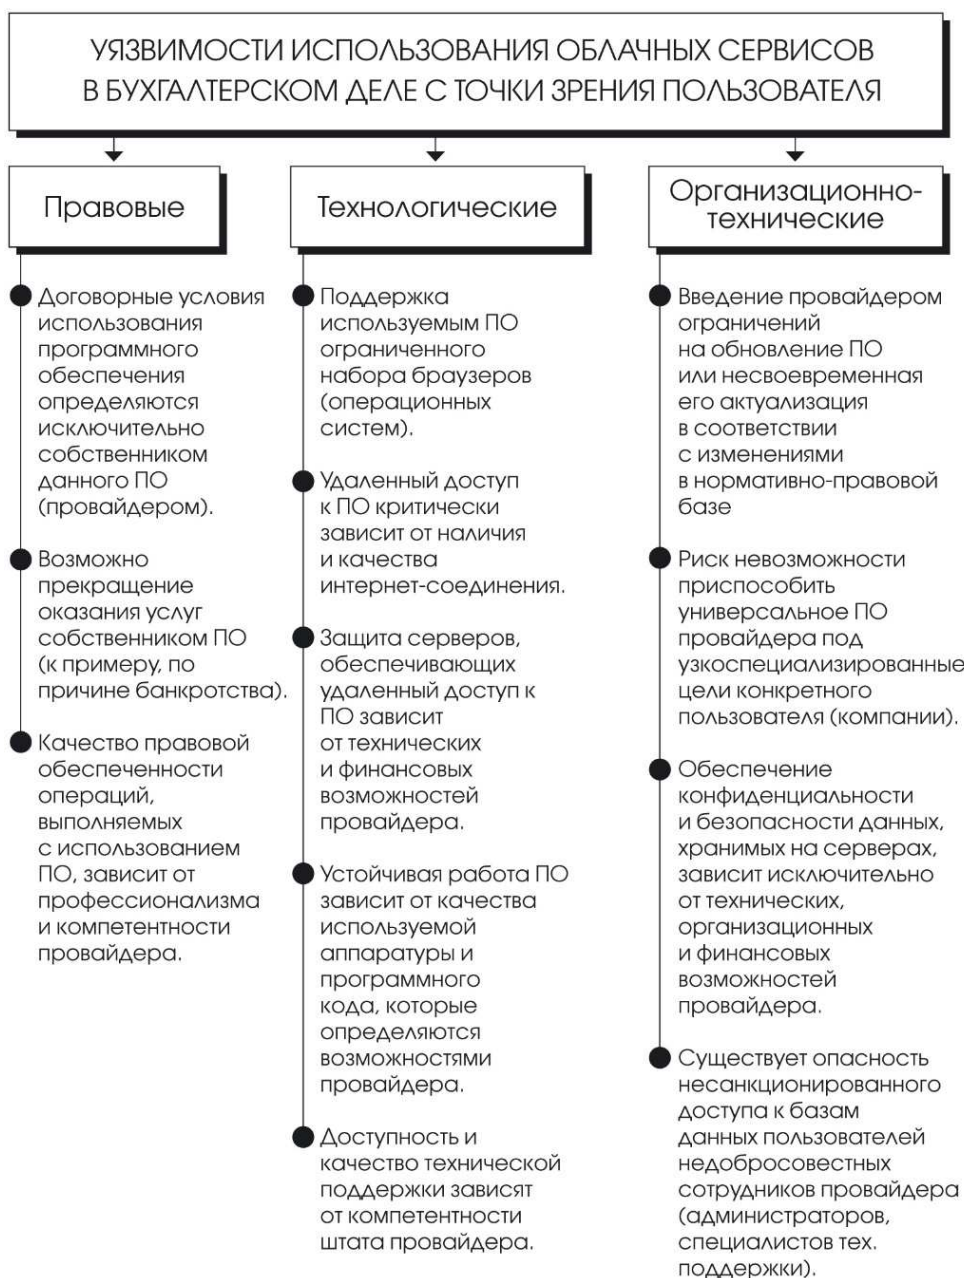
УЯЗВИМОСТИ ИСПОЛЬЗОВАНИЯ ОБЛАЧНЫХ СЕРВИСОВ В БУХГАЛТЕРСКОМ ДЕЛЕ С ТОЧКИ ЗРЕНИЯ ПОЛЬЗОВАТЕЛЯ

Правовые

Договорные условия использования программного обеспечения определяются исключительно собственником данного ПО (провайдером).

Возможно прекращение оказания услуг собственником ПО (к примеру, по причине банкротства).

Качество правовой обеспеченности операций, выполняемых с использованием ПО, зависит от профессионализма и компетентности провайдера.

Технологические

Поддержка используемым ПО ограниченного набора браузеров (операционных систем).

Удаленный доступ к ПО критически зависит от наличия и качества интернет-соединения.

Защита серверов, обеспечивающих удаленный доступ к ПО зависит от технических и финансовых возможностей провайдера.

Устойчивая работа ПО зависит от качества используемой аппаратуры и программного кода, которые определяются возможностями провайдера.

Доступность и качество технической поддержки зависят от компетентности штата провайдера.

Организационно-технические

Введение провайдером ограничений на обновление ПО или несвоевременная его актуализация в соответствии с изменениями в нормативно-правовой базе

Риск невозможности приспособить универсальное ПО провайдера под узкоспециализированные цели конкретного пользователя (компании).

Обеспечение конфиденциальности и безопасности данных, хранимых на серверах, зависит исключительно от технических, организационных и финансовых возможностей провайдера.

Существует опасность несанкционированного доступа к базам данных пользователей недобросовестных сотрудников провайдера (администраторов, специалистов тех. поддержки).